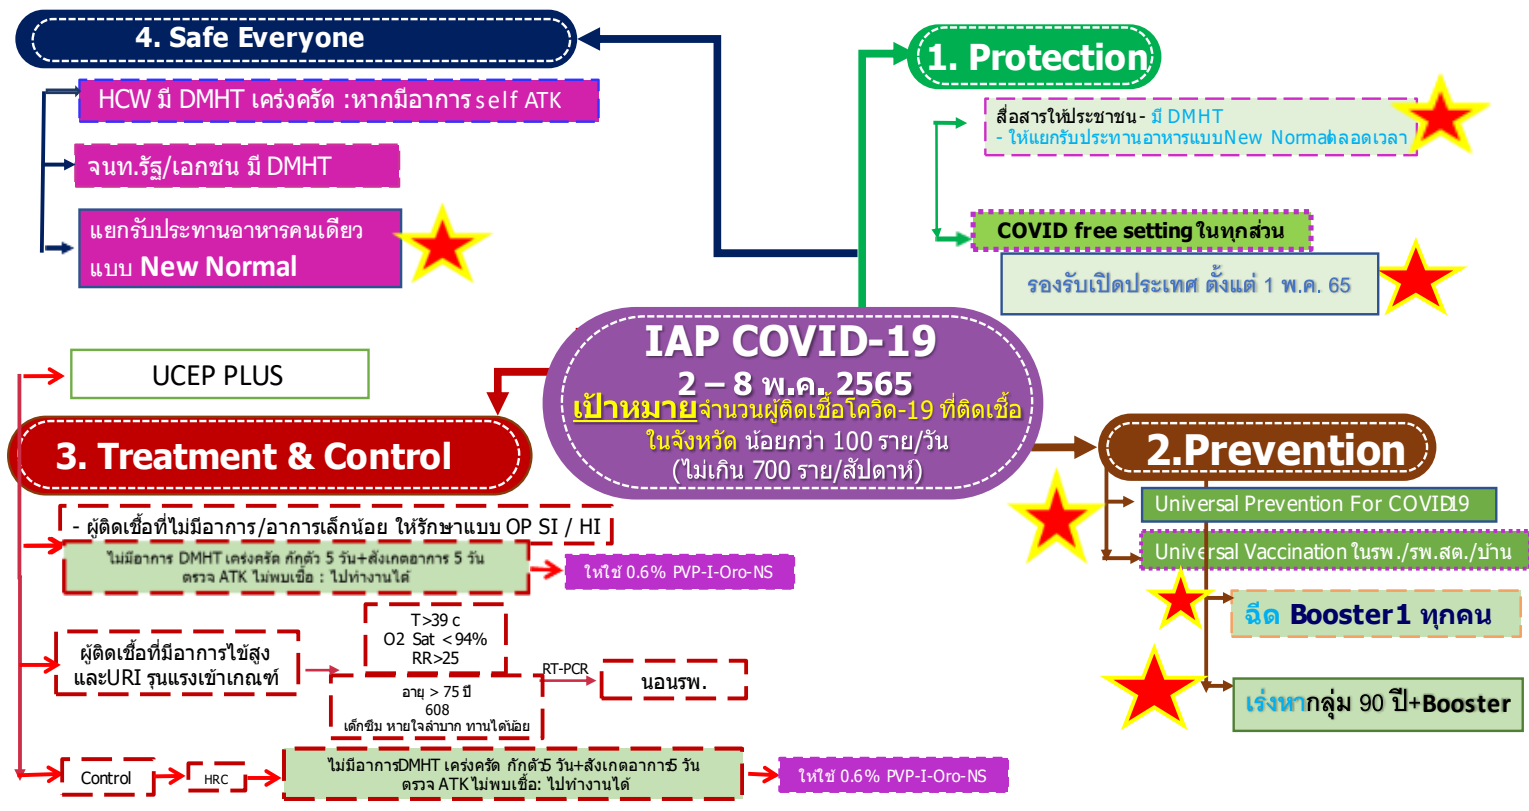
4. Safe Everyone

HCW มี DMHT เคร่งครัด :หากมีอาการ self ATK

จนท.รัฐ/เอกชน มี DMHT

แยกรับประทานอาหารคนเดียว แบบ New Normal

1. Protection

สื่อสารให้ประชาชน - มี DMHT
- ให้แยกรับประทานอาหารแบบNew Normalตลอดเวลา

COVID free setting ในทุกส่วน

รองรับเปิดประเทศ ตั้งแต่ 1 พ.ค. 65

IAP COVID-19
2 – 8 พ.ค. 2565
เป้าหมายจำนวนผู้ติดเชื้อโควิด-19 ที่ติดเชื้อในจังหวัด น้อยกว่า 100 ราย/วัน
(ไม่เกิน 700 ราย/สัปดาห์)

UCEP PLUS

3. Treatment & Control

- ผู้ติดเชื้อที่ไม่มีอาการ/อาการเล็กน้อย ให้รักษาแบบ OP SI / HI

ไม่มีอาการ DMHT เคร่งครัด กักตัว 5 วัน+สังเกตอาการ 5 วัน ตรวจ ATK ไม่พบเชื้อ : ไปทำงานได้

ให้ใช้ 0.6% PVP-I-Oro-NS

T>39 c
O2 Sat <94%
RR>25

ผู้ติดเชื้อที่มีอาการไข้สูง และURI รุนแรงเข้าเกณฑ์

อายุ > 75 ปี
608
เด็กซึม หายใจลำบาก ทานได้น้อย

RT-PCR

นอนรพ.

Control

HRC

ไม่มีอาการDMHT เคร่งครัด กักตัว5 วัน+สังเกตอาการ5 วัน ตรวจ ATK ไม่พบเชื้อ: ไปทำงานได้

ให้ใช้ 0.6% PVP-I-Oro-NS

2.Prevention

Universal Prevention For COVID19

Universal Vaccination ในรพ./รพ.สต./บ้าน

ฉีด Booster1 ทุกคน

เร่งหากลุ่ม 90 ปี+Booster